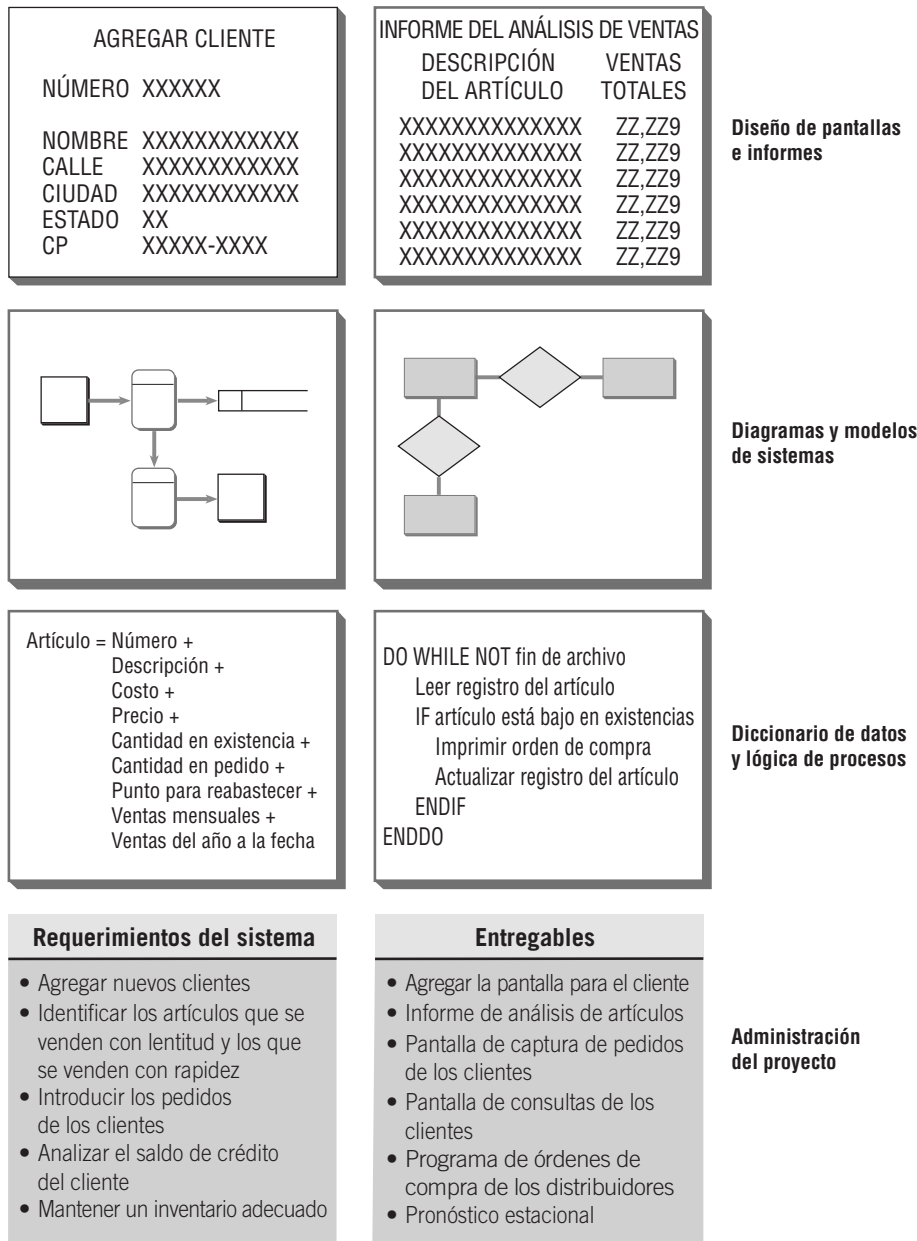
AGREGAR CLIENTE

NÚMERO XXXXXX

NOMBRE XXXXXXXXXXXX
CALLE XXXXXXXXXXXX
CIUDAD XXXXXXXXXXXX
ESTADO XX
CP XXXXX-XXXX

INFORME DEL ANÁLISIS DE VENTAS

| DESCRIPCIÓN DEL ARTÍCULO | VENTAS TOTALES |
|---|---|
| XXXXXXXXXXXXXX | ZZ,ZZ9 |
| XXXXXXXXXXXXXX | ZZ,ZZ9 |
| XXXXXXXXXXXXXX | ZZ,ZZ9 |
| XXXXXXXXXXXXXX | ZZ,ZZ9 |
| XXXXXXXXXXXXXX | ZZ,ZZ9 |
| XXXXXXXXXXXXXX | ZZ,ZZ9 |

Diseño de pantallas e informes

Diagramas y modelos de sistemas

Artículo = Número +
Descripción +
Costo +
Precio +
Cantidad en existencia +
Cantidad en pedido +
Punto para reabastecer +
Ventas mensuales +
Ventas del año a la fecha

DO WHILE NOT fin de archivo
Leer registro del artículo
IF artículo está bajo en existencias
Imprimir orden de compra
Actualizar registro del artículo
ENDIF
ENDDO

Diccionario de datos y lógica de procesos

Requerimientos del sistema

• Agregar nuevos clientes
• Identificar los artículos que se venden con lentitud y los que se venden con rapidez
• Introducir los pedidos de los clientes
• Analizar el saldo de crédito del cliente
• Mantener un inventario adecuado

Entregables

• Agregar la pantalla para el cliente
• Informe de análisis de artículos
• Pantalla de captura de pedidos de los clientes
• Pantalla de consultas de los clientes
• Programa de órdenes de compra de los distribuidores
• Pronóstico estacional

Administración del proyecto